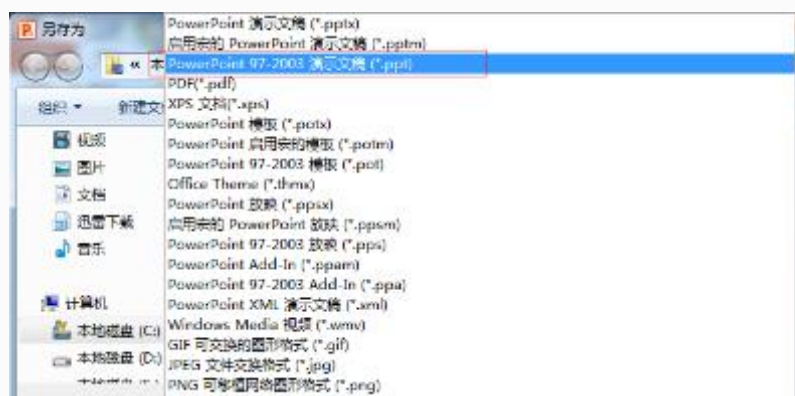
P 另存为

« 本

组织 ▾ 新建文

视频
图片
文档
迅雷下载
音乐

计算机
本地磁盘 (C:)
本地磁盘 (D:)
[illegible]

PowerPoint 演示文稿 (*.pptx)
启用宏的 PowerPoint 演示文稿 (*.pptm)
PowerPoint 97-2003 演示文稿 (*.ppt)
PDF(*.pdf)
XPS 文档(*.xps)
PowerPoint 模板 (*.potx)
PowerPoint 启用宏的模板 (*.potm)
PowerPoint 97-2003 模板 (*.pot)
Office Theme (*.thmx)
PowerPoint 放映 (*.ppsx)
启用宏的 PowerPoint 放映 (*.ppsm)
PowerPoint 97-2003 放映 (*.pps)
PowerPoint Add-In (*.ppam)
PowerPoint 97-2003 Add-In (*.ppa)
PowerPoint XML 演示文稿 (*.xml)
Windows Media 视频 (*.wmv)
GIF 可交换的图形格式 (*.gif)
JPEG 文件交换格式 (*.jpg)
PNG 可移植网络图形格式 (*.png)